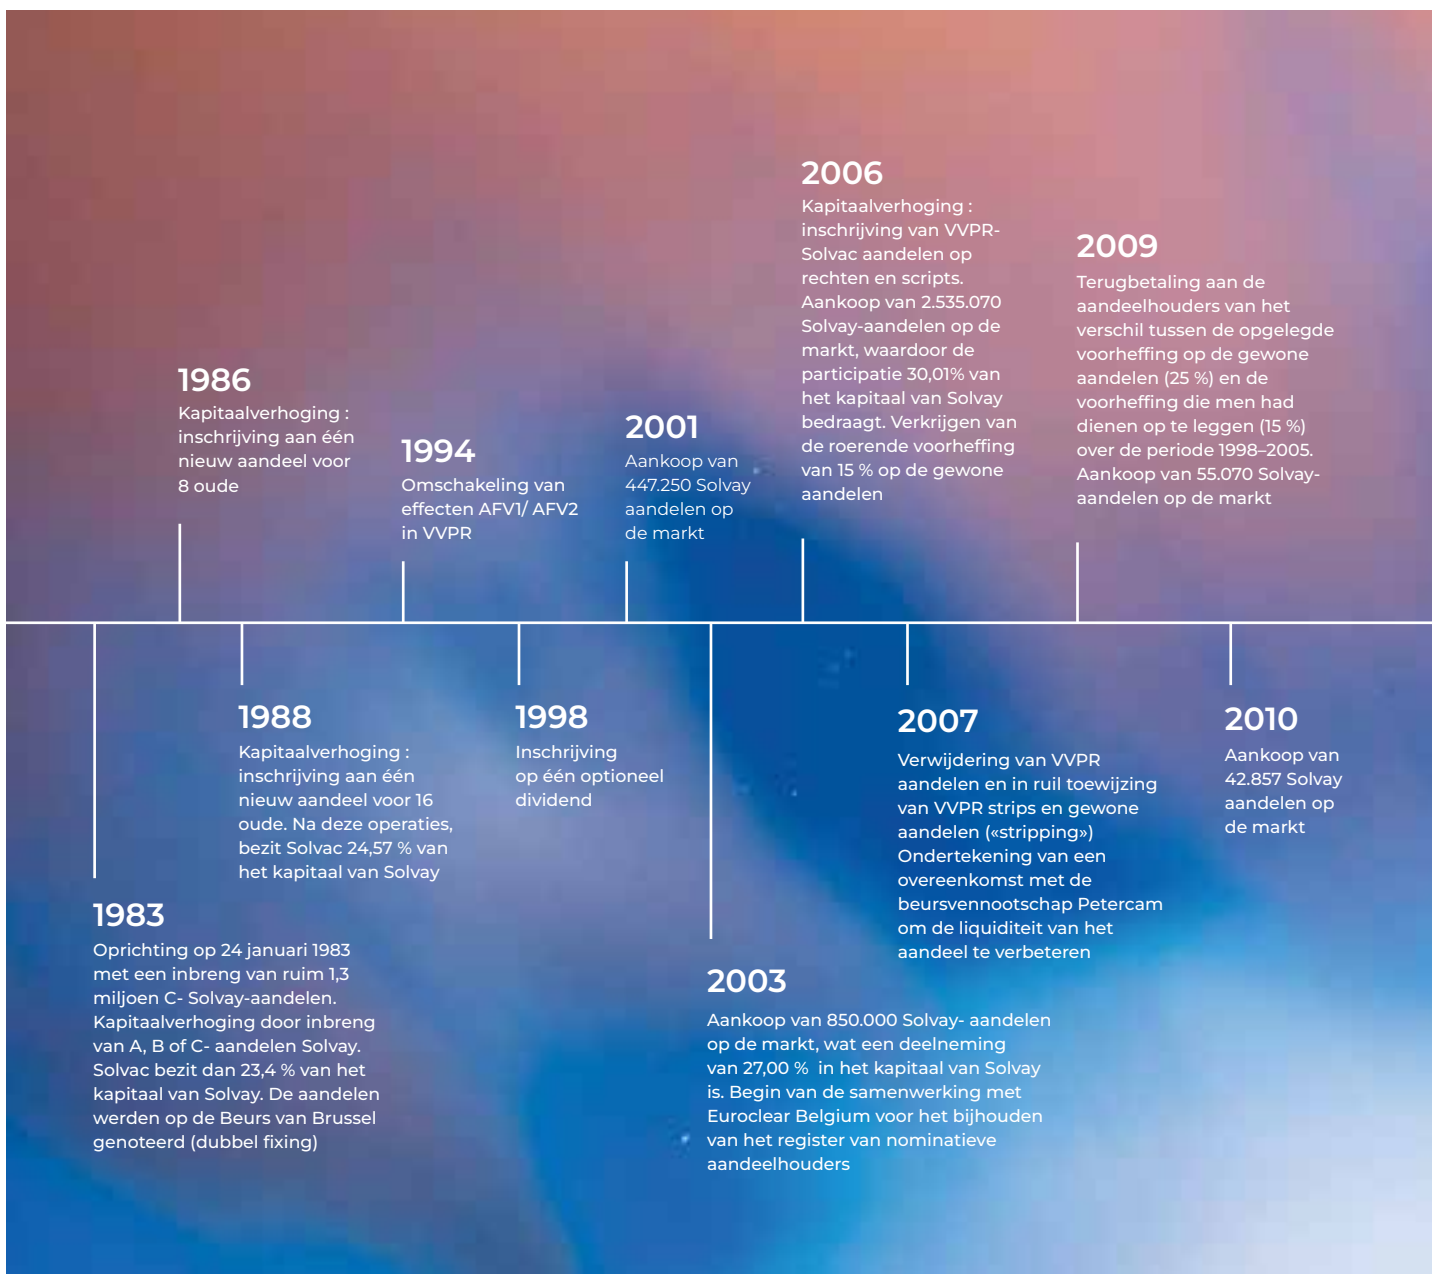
1983
Oprichting op 24 januari 1983 met een inbreng van ruim 1,3 miljoen C- Solvay-aandelen. Kapitaalverhoging door inbreng van A, B of C- aandelen Solvay. Solvac bezit dan 23,4 % van het kapitaal van Solvay. De aandelen werden op de Beurs van Brussel genoteerd (dubbel fixing)

1986
Kapitaalverhoging : inschrijving aan één nieuw aandeel voor 8 oude

1988
Kapitaalverhoging : inschrijving aan één nieuw aandeel voor 16 oude. Na deze operaties, bezit Solvac 24,57 % van het kapitaal van Solvay

1994
Omschakeling van effecten AFV1/ AFV2 in VVPR

1998
Inschrijving op één optioneel dividend

2001
Aankoop van 447.250 Solvay aandelen op de markt

2003
Aankoop van 850.000 Solvay- aandelen op de markt, wat een deelneming van 27,00 % in het kapitaal van Solvay is. Begin van de samenwerking met Euroclear Belgium voor het bijhouden van het register van nominatieve aandeelhouders

2006
Kapitaalverhoging : inschrijving van VVPR-Solvac aandelen op rechten en scripts. Aankoop van 2.535.070 Solvay-aandelen op de markt, waardoor de participatie 30,01% van het kapitaal van Solvay bedraagt. Verkrijgen van de roerende voorheffing van 15 % op de gewone aandelen

2007
Verwijdering van VVPR aandelen en in ruil toewijzing van VVPR strips en gewone aandelen («stripping») Ondertekening van een overeenkomst met de beursvennootschap Petercam om de liquiditeit van het aandeel te verbeteren

2009
Terugbetaling aan de aandeelhouders van het verschil tussen de opgelegde voorheffing op de gewone aandelen (25 %) en de voorheffing die men had dienen op te leggen (15 %) over de periode 1998–2005. Aankoop van 55.070 Solvay-aandelen op de markt

2010
Aankoop van 42.857 Solvay aandelen op de markt